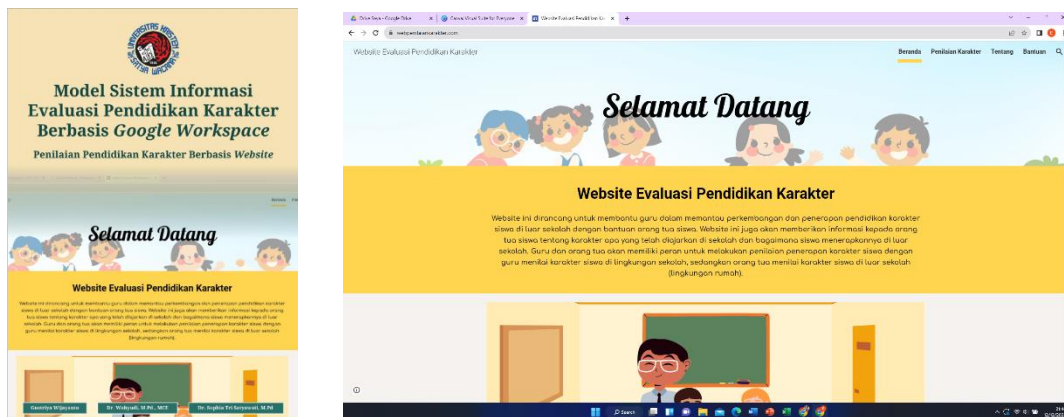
UNIVERSITAS KRISTEN SATYA WACANA

Model Sistem Informasi Evaluasi Pendidikan Karakter Berbasis *Google Workspace*

Penilaian Pendidikan Karakter Berbasis *Website*

Selamat Datang

Website Evaluasi Pendidikan Karakter

Website ini dirancang untuk membantu guru dalam memantau perkembangan dan penerapan pendidikan karakter siswa di luar sekolah dengan bantuan orang tua siswa. Website ini juga akan memberikan informasi kepada orang tua siswa tentang karakter apa yang telah diajarkan di sekolah dan bagaimana siswa menerapkannya di luar sekolah. Guru dan orang tua akan memiliki peran untuk melakukan penilaian penerapan karakter siswa dengan guru menilai karakter siswa di lingkungan sekolah, sedangkan orang tua menilai karakter siswa di luar sekolah (lingkungan rumah).

Gresiya Wijayanto

Dr. Widyasti, M.Pd., MCE

Dr. Sophia Tri Setyawati, M.Pd

Drive Saya - Google Drive

Canva Visual Suite for Everyone

Website Evaluasi Pendidikan Kar

websitevaluasikarakter.com

Website Evaluasi Pendidikan Karakter

Beranda

Penilaian Karakter

Tentang

Bantuan

Selamat Datang

Website Evaluasi Pendidikan Karakter

Website ini dirancang untuk membantu guru dalam memantau perkembangan dan penerapan pendidikan karakter siswa di luar sekolah dengan bantuan orang tua siswa. Website ini juga akan memberikan informasi kepada orang tua siswa tentang karakter apa yang telah diajarkan di sekolah dan bagaimana siswa menerapkannya di luar sekolah. Guru dan orang tua akan memiliki peran untuk melakukan penilaian penerapan karakter siswa dengan guru menilai karakter siswa di lingkungan sekolah, sedangkan orang tua menilai karakter siswa di luar sekolah (lingkungan rumah).

Search